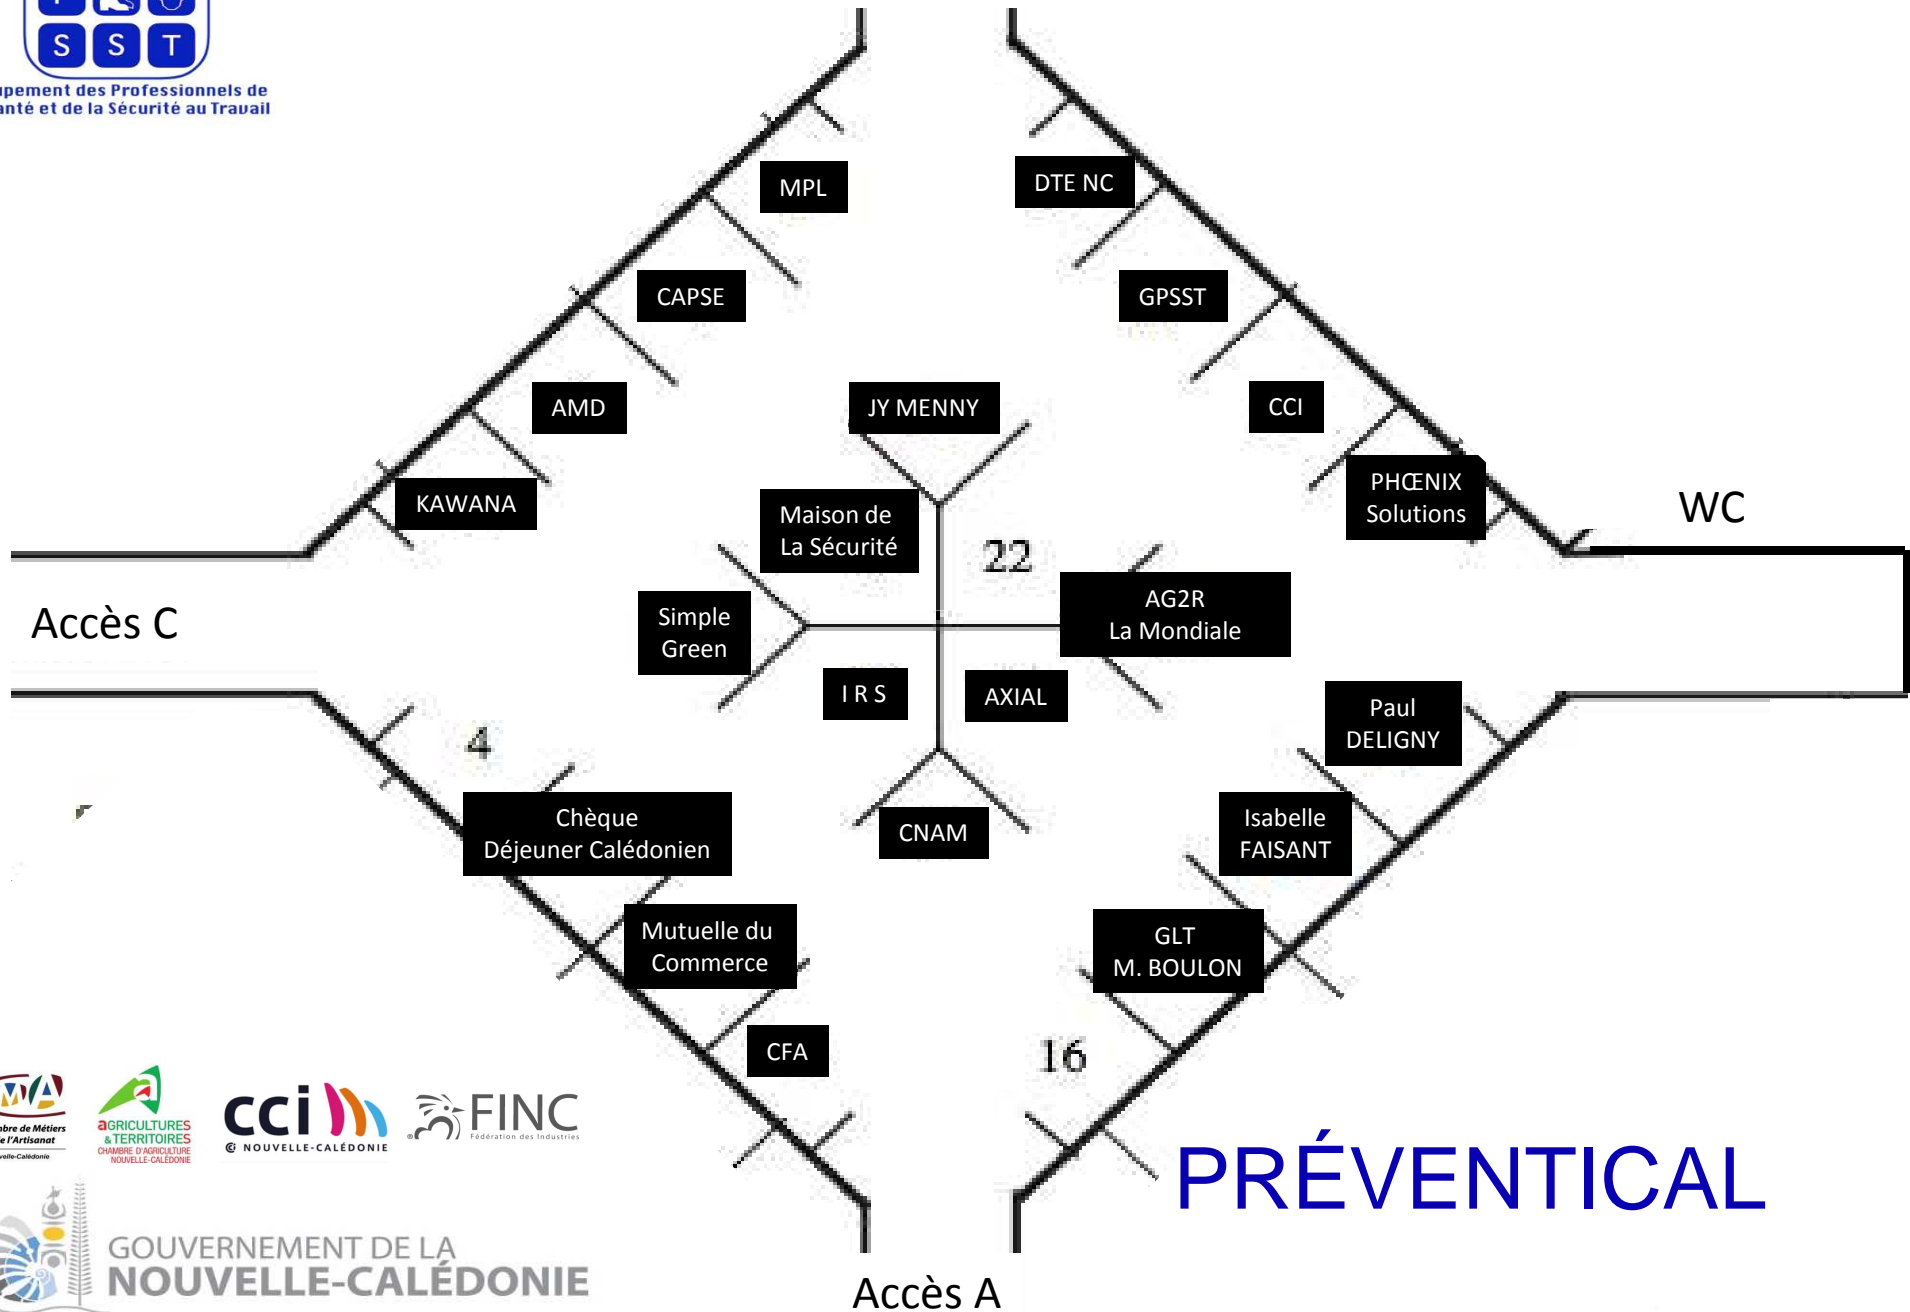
S S T
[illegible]pement des Professionnels de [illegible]nté et de la Sécurité au Travail

MPL

DTE NC

CAPSE

GPSST

AMD

JY MENNY

CCI

KAWANA

PHŒNIX Solutions

WC

Maison de La Sécurité

22

Accès C

Simple Green

AG2R La Mondiale

I R S

AXIAL

Paul DELIGNY

4

Chèque Déjeuner Calédonien

CNAM

Isabelle FAISANT

Mutuelle du Commerce

GLT M. BOULON

CFA

16

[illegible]bre de Métiers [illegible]e l'Artisanat

AGRICULTURES & TERRITOIRES CHAMBRE D'AGRICULTURE NOUVELLE-CALÉDONIE

cci NOUVELLE-CALÉDONIE

FINC Fédération des Industries

PRÉVENTICAL

GOUVERNEMENT DE LA NOUVELLE-CALÉDONIE

Accès A